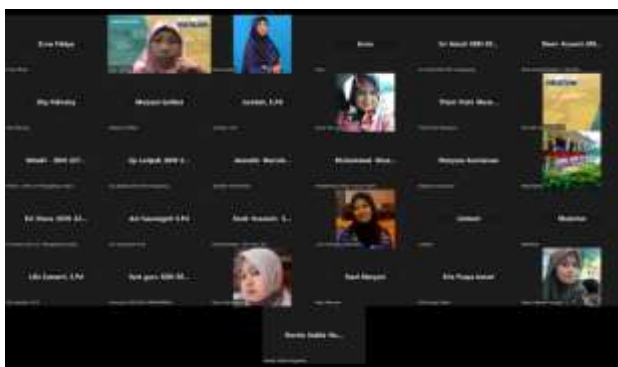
Erna Fitriya

Erna

Sri Wasih SDN 03...

Warni Susanti SPd...

Rly Fitriatun

Maryani Sutikno

Juntiah, S.Pd

Fitriah Dwiki Wara...

Wiwik - SDN 167...

Sp Lailyah SDN 1...

Mustafa Munah...

Muhammad Wind...

Margana Kurniawan

Sri Wans SDN 03...

Ani Susmiyati S.Pd

Endah Susanti, S...

Lisdiarti

Muslihat

Lilis Zumarti, S.Pd

Sym guru SDN 05...

Yuni Maryani

Erlo Puspa Indah

Dwinta Sakila Nu...